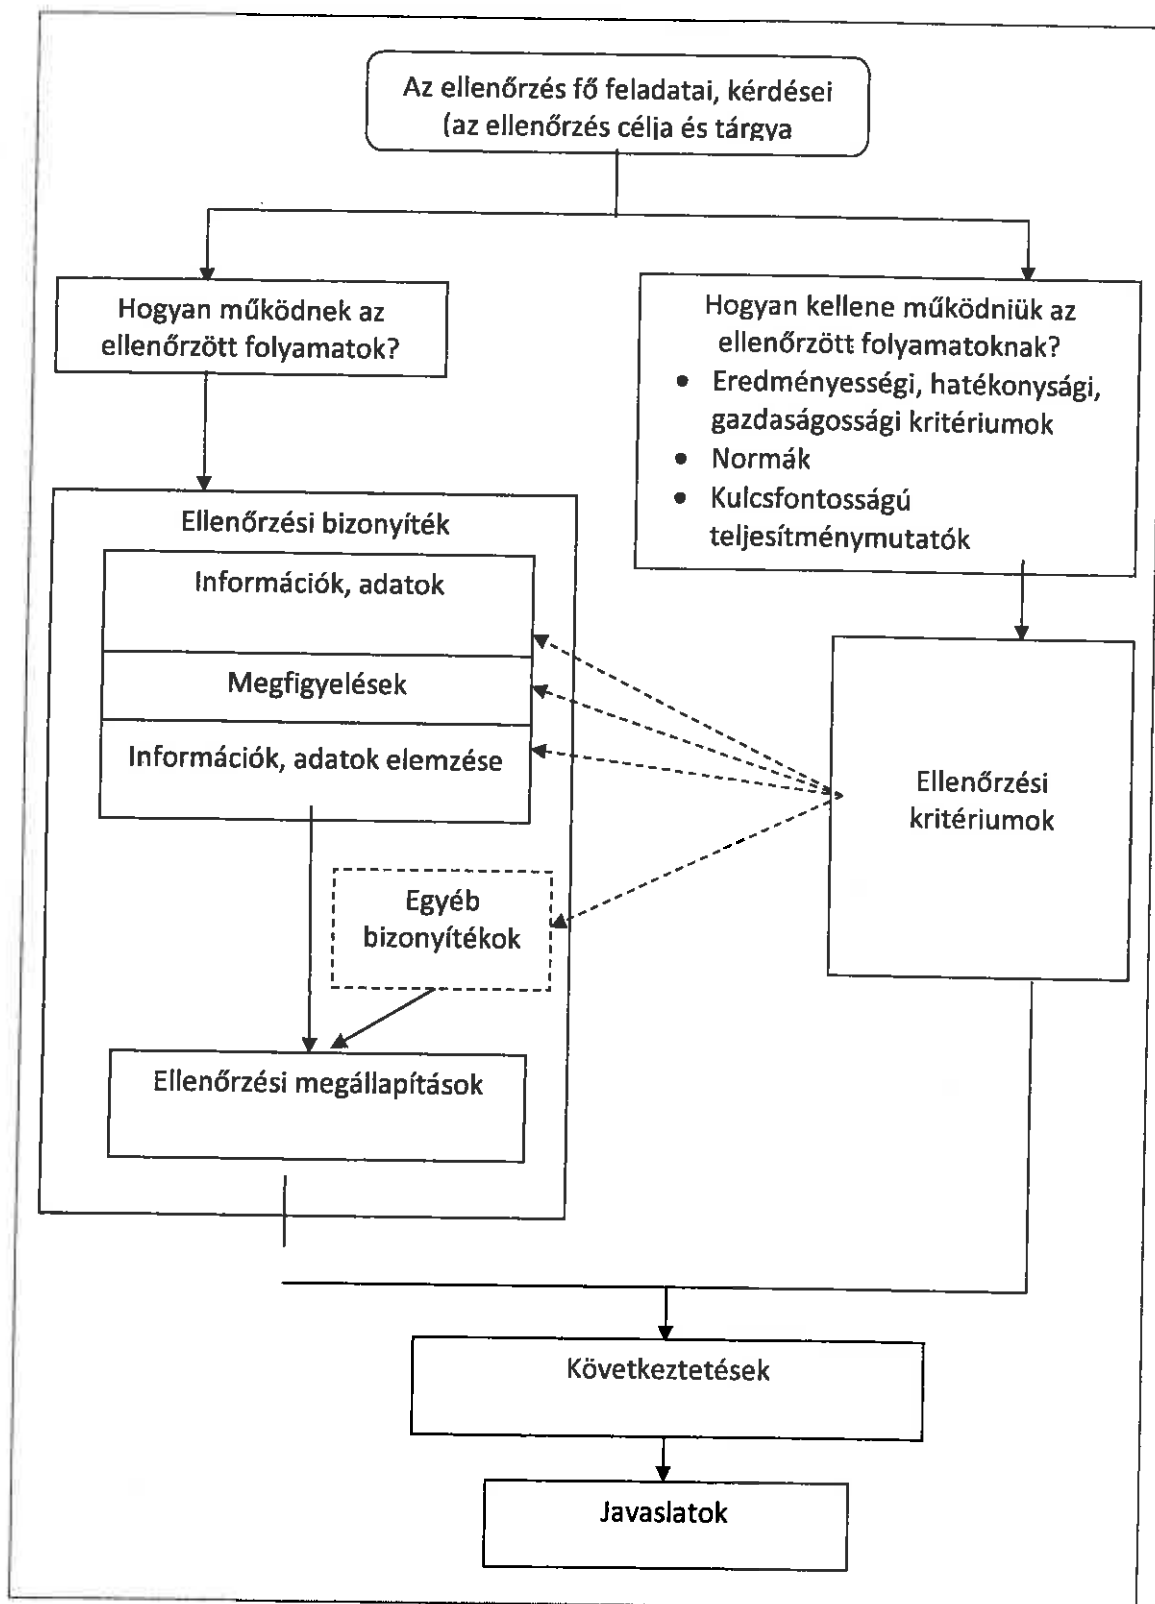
Az ellenőrzés fő feladatai, kérdései (az ellenőrzés célja és tárgya

Hogyan működnek az ellenőrzött folyamatok?

Hogyan kellene működniük az ellenőrzött folyamatoknak?
- Eredményességi, hatékonysági, gazdaságossági kritériumok
- Normák
- Kulcsfontosságú teljesítménymutatók

Ellenőrzési bizonyíték

Információk, adatok

Megfigyelések

Információk, adatok elemzése

Ellenőrzési kritériumok

Egyéb bizonyítékok

Ellenőrzési megállapítások

Következtetések

Javaslatok